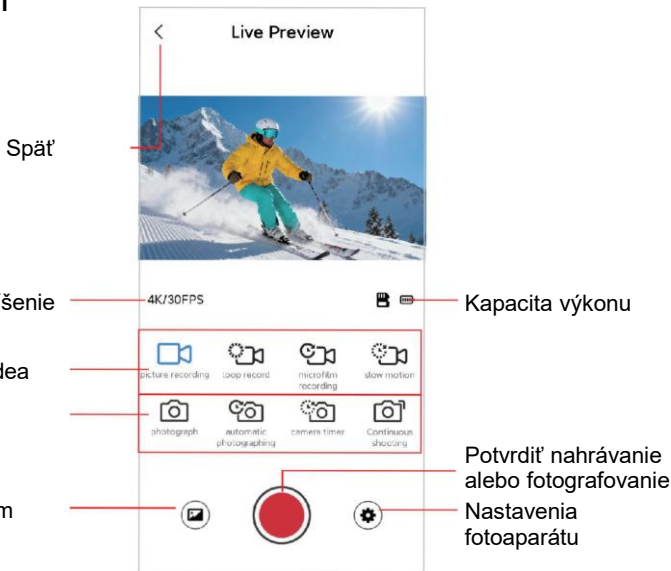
Live Preview

Späť

šenie

4K/30FPS

Kapacita výkonu

dea

picture recording

loop record

microfilm recording

slow motion

photograph

automatic photographing

camera timer

Continuous shooting

Potvrdiť nahrávanie alebo fotografovanie

m

Nastavenia fotoaparátu